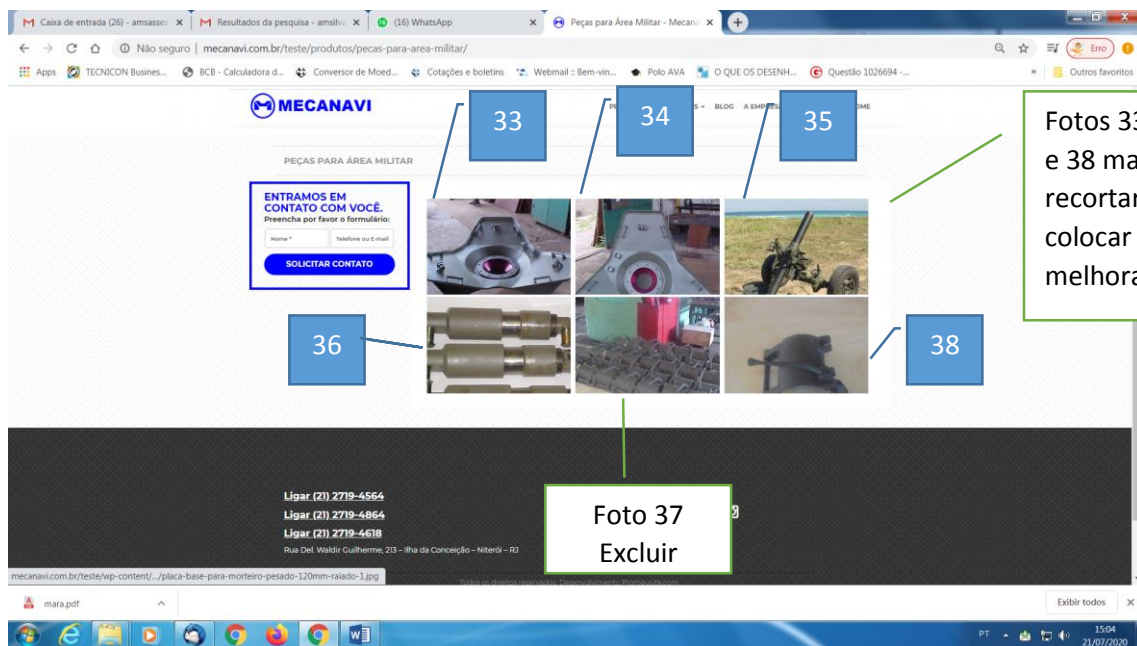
M Caixa de entrada (26) - amsasse × | M Resultados da pesquisa - amsilva × | (16) WhatsApp × | Peças para Área Militar - Mecanavi ×

Não seguro | mecanavi.com.br/teste/produtos/pecas-para-area-militar/

Erro

Apps | TECNICON Busines... | BCB - Calculadora d... | Conversor de Moed... | Cotações e boletins | Webmail :: Bem-vin... | Polo AVA | O QUE OS DESENH... | Questão 1026694 -... | Outros favoritos

MECANAVI

BLOG A EMPRESA HOME

PEÇAS PARA ÁREA MILITAR

ENTRAMOS EM CONTATO COM VOCÊ.
Preencha por favor o formulário:
Nome *
Telefone ou E-mail
SOLICITAR CONTATO

33
34
35
36
38

Fotos 33
e 38 ma
recortar
colocar
melhora

Ligar (21) 2719-4564
Ligar (21) 2719-4864
Ligar (21) 2719-4618
Rua Del. Waldir Guilherme, 213 – Ilha da Conceição – Niterói – RJ

Foto 37
Excluir

Todos os direitos reservados. Desenvolvimento Promeusite.com

mecanavi.com.br/teste/wp-content/.../placa-base-para-morteiro-pesado-120mm-raiado-1.jpg

mara.pdf

Exibir todos

PT 15:04 21/07/2020